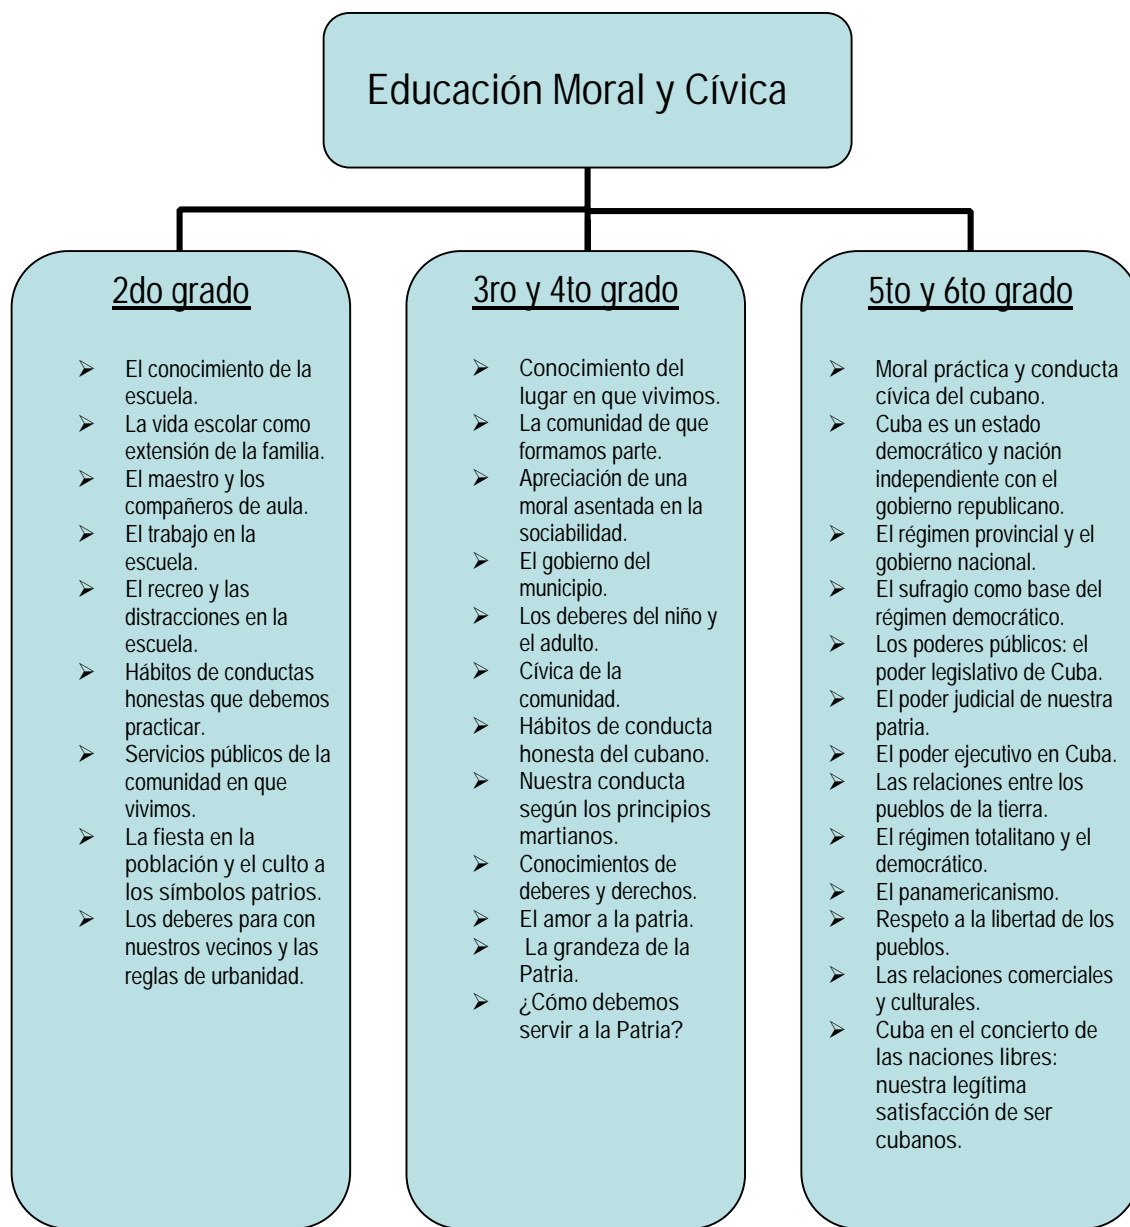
Educación Moral y Cívica

2do grado

- El conocimiento de la escuela.
- La vida escolar como extensión de la familia.
- El maestro y los compañeros de aula.
- El trabajo en la escuela.
- El recreo y las distracciones en la escuela.
- Hábitos de conductas honestas que debemos practicar.
- Servicios públicos de la comunidad en que vivimos.
- La fiesta en la población y el culto a los símbolos patrios.
- Los deberes para con nuestros vecinos y las reglas de urbanidad.

3ro y 4to grado

- Conocimiento del lugar en que vivimos.
- La comunidad de que formamos parte.
- Apreciación de una moral asentada en la sociabilidad.
- El gobierno del municipio.
- Los deberes del niño y el adulto.
- Cívica de la comunidad.
- Hábitos de conducta honesta del cubano.
- Nuestra conducta según los principios martianos.
- Conocimientos de deberes y derechos.
- El amor a la patria.
- La grandeza de la Patria.
- ¿Cómo debemos servir a la Patria?

5to y 6to grado

- Moral práctica y conducta cívica del cubano.
- Cuba es un estado democrático y nación independiente con el gobierno republicano.
- El régimen provincial y el gobierno nacional.
- El sufragio como base del régimen democrático.
- Los poderes públicos: el poder legislativo de Cuba.
- El poder judicial de nuestra patria.
- El poder ejecutivo en Cuba.
- Las relaciones entre los pueblos de la tierra.
- El régimen totalitano y el democrático.
- El panamericanismo.
- Respeto a la libertad de los pueblos.
- Las relaciones comerciales y culturales.
- Cuba en el concierto de las naciones libres: nuestra legítima satisfacción de ser cubanos.